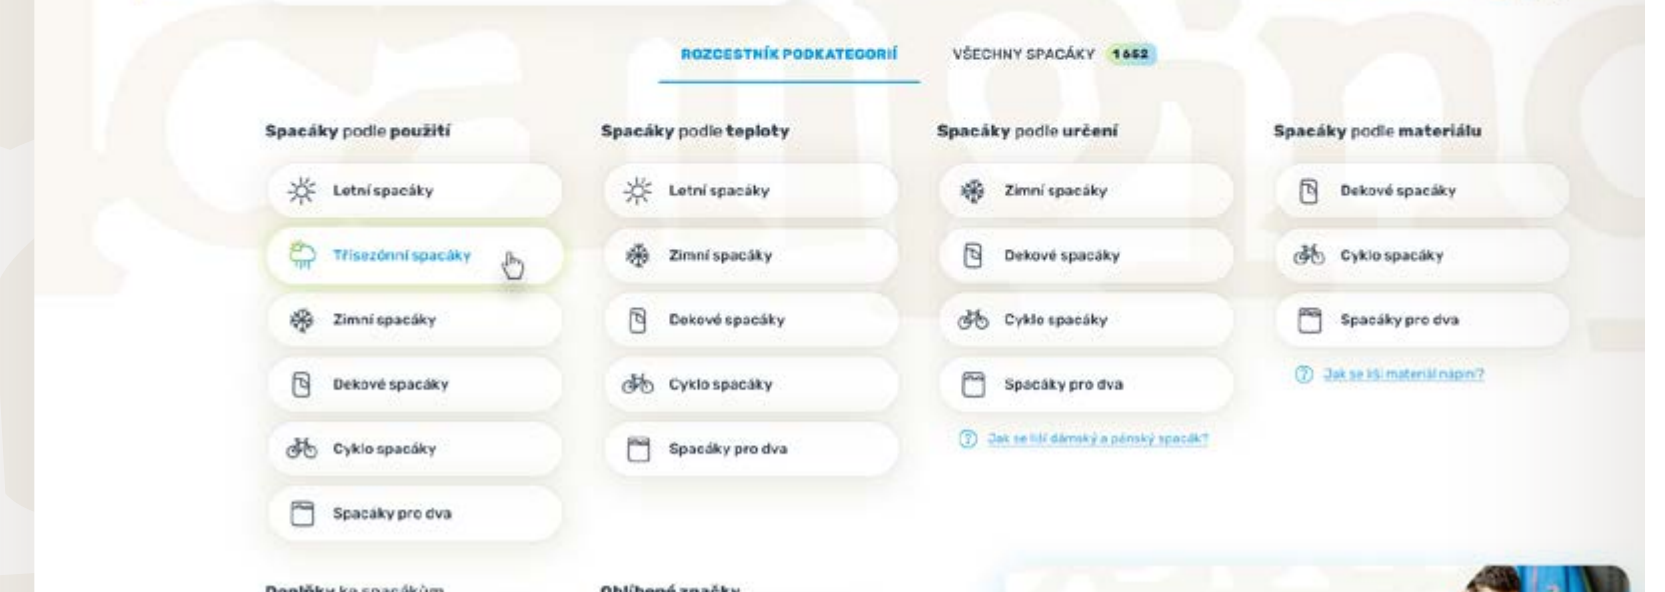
ROZCESTNÍK PODKATEGORIÍ

VŠECHNY SPACÁKY 1652

Spacáky podle použití

Letní spacáky

Třísezónní spacáky

Zimní spacáky

Dekové spacáky

Cyklo spacáky

Spacáky pro dva

Spacáky podle teploty

Letní spacáky

Zimní spacáky

Dekové spacáky

Cyklo spacáky

Spacáky pro dva

Spacáky podle určení

Zimní spacáky

Dekové spacáky

Cyklo spacáky

Spacáky pro dva

Jak se liší dámský a pánský spacák?

Spacáky podle materiálu

Dekové spacáky

Cyklo spacáky

Spacáky pro dva

Jak se liší materiál náplní?

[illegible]

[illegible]